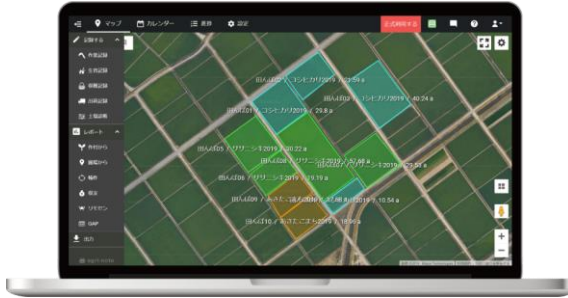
マップ
カレンダー
農業
設定
記録する
作業記録
生育記録
収穫記録
出荷記録
土壌記録
レポート
作付から
圃場から
履歴
肥料
リザポン
GAP
出力
agri-note
田A(1)01 / コシヒカリ2019 / 23.59 a
田A(1)05 / コシヒカリ2019 / 40.24 a
田A(1)21 / コシヒカリ2019 / 29.8 a
田A(1)06 / ササニシキ2019 / 30.22 a
田A(1)08 / ササニシキ2019 / 32.48 a
田A(1)03 / ササニシキ2019 / 22.52 a
田A(1)06 / ササニシキ2019 / 45.44 a
田A(1)09 / みちのく / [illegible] 2019 / 10.54 a
田A(1)10 / あきたこまち2019 / 18.05 a
+
−